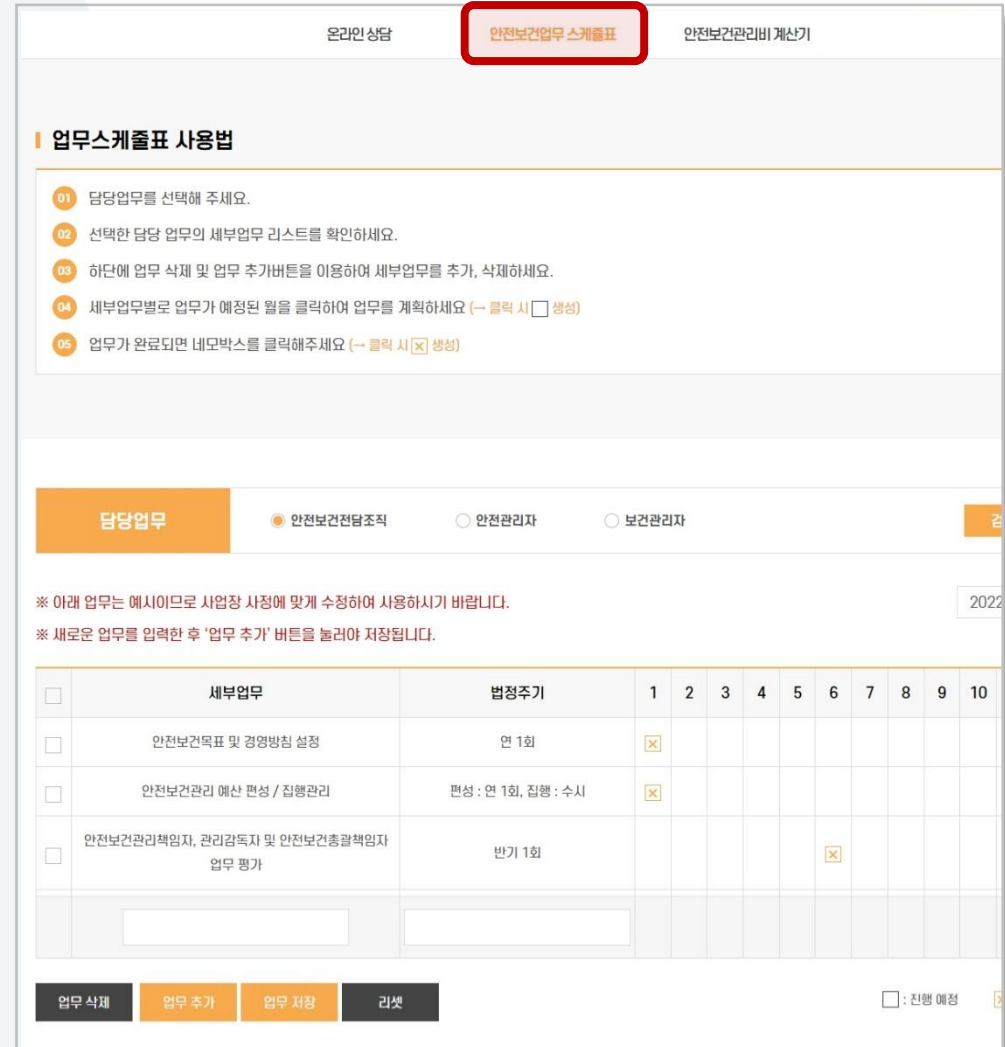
온라인 상담　안전보건업무 스케줄표　안전보건관리비 계산기

업무스케줄표 사용법

01 담당업무를 선택해 주세요.

02 선택한 담당 업무의 세부업무 리스트를 확인하세요.

03 하단에 업무 삭제 및 업무 추가버튼을 이용하여 세부업무를 추가, 삭제하세요.

04 세부업무별로 업무가 예정된 월을 클릭하여 업무를 계획하세요 (→ 클릭 시 ☐ 생성)

05 업무가 완료되면 네모박스를 클릭해주세요 (→ 클릭 시 ☒ 생성)

담당업무　◉ 안전보건전담조직　○ 안전관리자　○ 보건관리자　검

※ 아래 업무는 예시이므로 사업장 사정에 맞게 수정하여 사용하시기 바랍니다.

※ 새로운 업무를 입력한 후 '업무 추가' 버튼을 눌러야 저장됩니다.

2022

| ☐ | 세부업무 | 법정주기 | 1 | 2 | 3 | 4 | 5 | 6 | 7 | 8 | 9 | 10 |
|---|---|---|---|---|---|---|---|---|---|---|---|---|
| ☐ | 안전보건목표 및 경영방침 설정 | 연 1회 | ☒ | | | | | | | | | |
| ☐ | 안전보건관리 예산 편성 / 집행관리 | 편성 : 연 1회, 집행 : 수시 | ☒ | | | | | | | | | |
| ☐ | 안전보건관리책임자, 관리감독자 및 안전보건총괄책임자 업무 평가 | 반기 1회 | | | | | | ☒ | | | | |

업무 삭제　업무 추가　업무 저장　리셋

☐ : 진행 예정